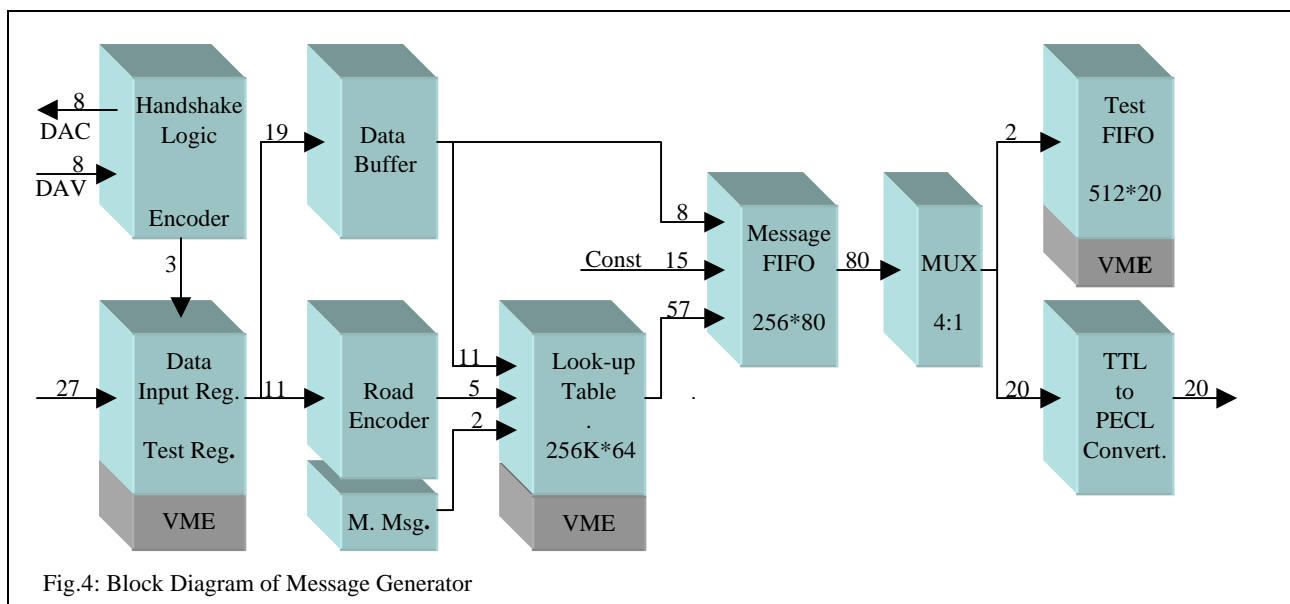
8
DAC
8
DAV

Handshake Logic

Encoder

3

27

Data Input Reg.

Test Reg.

VME

19

11

Data Buffer

Road Encoder

M. Msg.

11

5

2

Look-up Table
.
256K*64

VME

Const

8

15

57

Message FIFO

256*80

80

MUX

4:1

2

20

Test FIFO

512*20

VME

TTL to PECL Convert.

20

.

Fig.4: Block Diagram of Message Generator